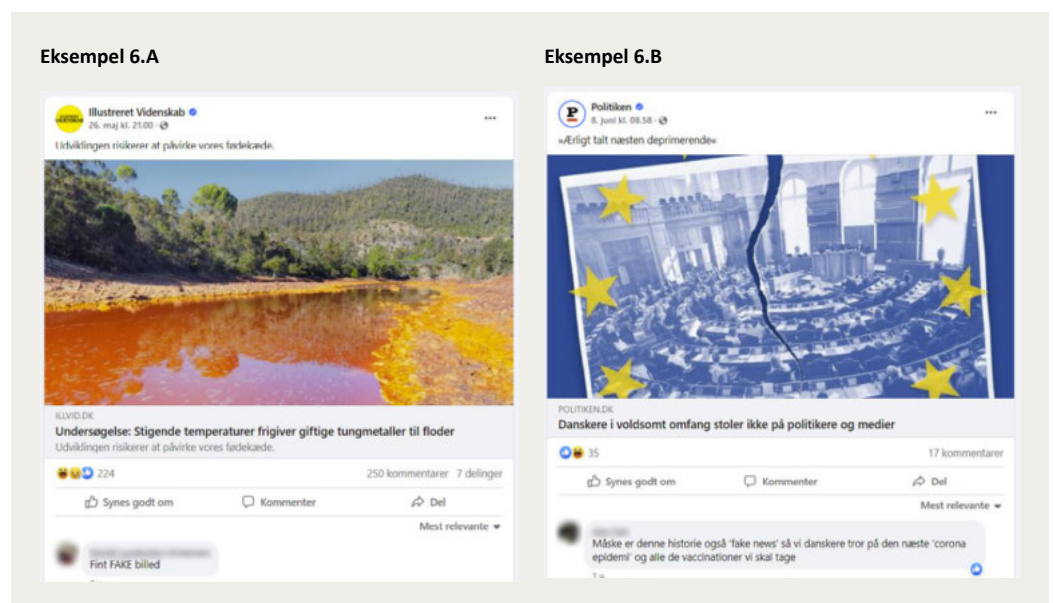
Eksempel 6.A

Illustreret Videnskab
26. maj kl. 21.00 ·

Udviklingen risikerer at påvirke vores fødekæde.

ILLVID.DK
Undersøgelse: Stigende temperaturer frigiver giftige tungmetaller til floder
Udviklingen risikerer at påvirke vores fødekæde.

224 250 kommentarer 7 delinger

Synes godt om Kommenter Del

Mest relevante

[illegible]
Fint FAKE billed

Eksempel 6.B

Politiken
8. juni kl. 08.58 ·

»Ærligt talt næsten deprimerende«

POLITIKEN.DK
Danskere i voldsomt omfang stoler ikke på politikere og medier

35 17 kommentarer

Synes godt om Kommenter Del

Mest relevante

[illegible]
Måske er denne historie også 'fake news' så vi danskere tror på den næste 'corona epidemi' og alle de vaccinationer vi skal tage